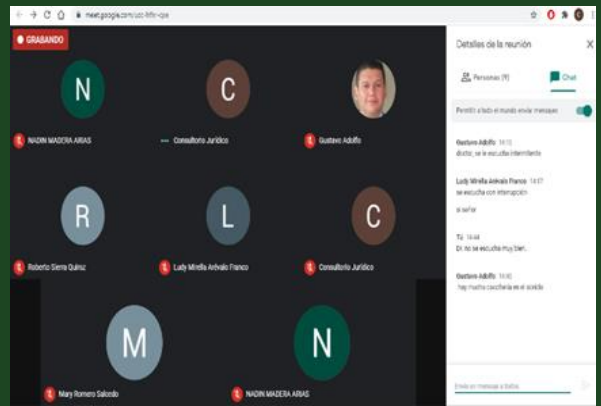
meet.google.com/ucc-frfm-cpe

GRABANDO

N
NADIN MADERA ARIAS

C
Consultorio Jurídico

Gustavo Adolfo

R
Roberto Sierra Quiroz

L
Lady Mirella Arévalo Franco

C
Consultorio Jurídico

M
Mary Romero Salcedo

N
NADIN MADERA ARIAS

Detalles de la reunión

Personas (9)

Chat

Permitir a todo el mundo enviar mensajes

Gustavo Adolfo 14:13
doctor, se le escucha intermitente

Lady Mirella Arévalo Franco 14:37
se escucha con interrupción

si señor

Tú 14:44
Dr. no se escucha muy bien.

Gustavo Adolfo 14:46
hay mucha cascaneta en el sonido

Envía un mensaje a todos